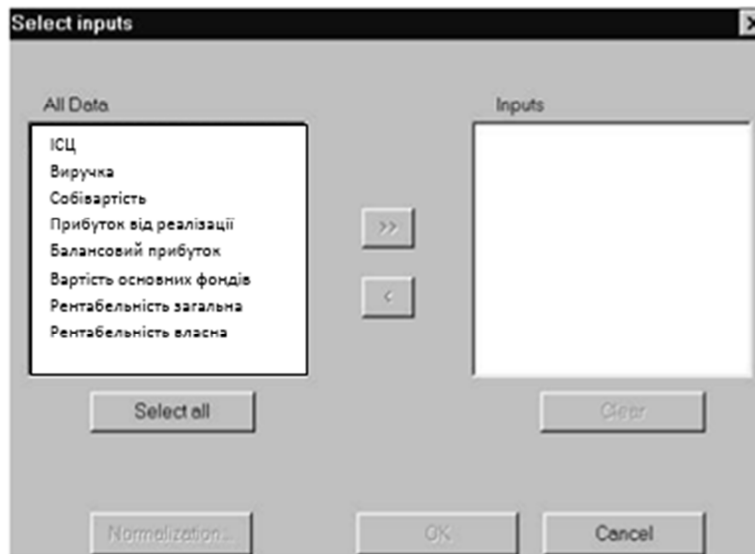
Select inputs

All Data

ІСЦ
Виручка
Собівартість
Прибуток від реалізації
Балансовий прибуток
Вартість основних фондів
Рентабельність загальна
Рентабельність власна

>>

<

Inputs

Select all

Clear

Normalization...

OK

Cancel